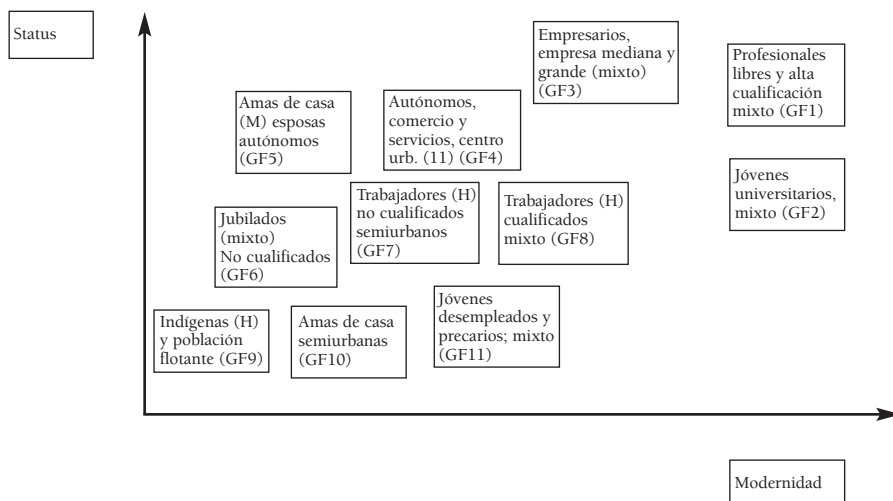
Status

Empresarios, empresa mediana y grande (mixto) (GF3)

Profesionales libres y alta cualificación mixto (GF1)

Amas de casa (M) esposas autónomos (GF5)

Autónomos, comercio y servicios, centro urb. (11) (GF4)

Jóvenes universitarios, mixto (GF2)

Trabajadores (H) no cualificados semiurbanos (GF7)

Trabajadores (H) cualificados mixto (GF8)

Jubilados (mixto) No cualificados (GF6)

Jóvenes desempleados y precarios; mixto (GF11)

Indígenas (H) y población flotante (GF9)

Amas de casa semiurbanas (GF10)

Modernidad